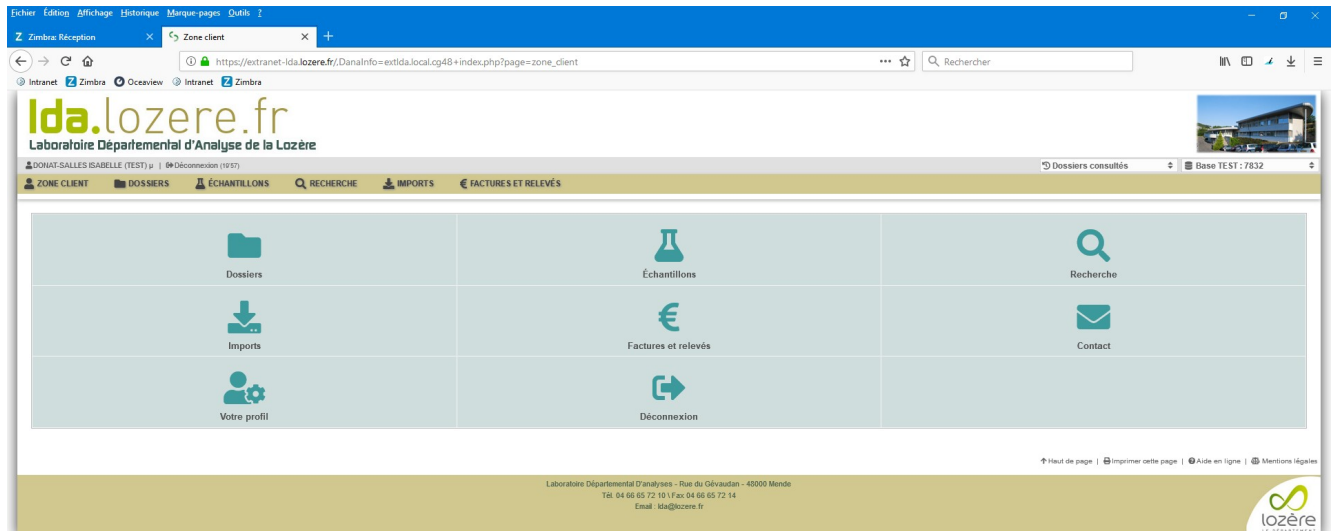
Fichier Édition Affichage Historique Marque-pages Outils ?

Zimbra: Réception
Zone client
+

https://extranet-lda.lozere.fr/,DanaInfo=extlda.local.cg48+index.php?page=zone_client
Rechercher

Intranet Zimbra Oceaview Intranet Zimbra

lda.lozere.fr
Laboratoire Départemental d'Analyse de la Lozère

DONAT-SALLES ISABELLE (TEST) | Déconnexion (19:57)
Dossiers consultés
Base TEST : 7832

ZONE CLIENT DOSSIERS ÉCHANTILLONS RECHERCHE IMPORTS FACTURES ET RELEVÉS

Dossiers
Échantillons
Recherche
Imports
Factures et relevés
Contact
Votre profil
Déconnexion

Haut de page | Imprimer cette page | Aide en ligne | Mentions légales

Laboratoire Départemental D'analyses - Rue du Gévaudan - 48000 Mende
Tél. 04 66 65 72 10 \ Fax 04 66 65 72 14
Email : lda@lozere.fr

lozère